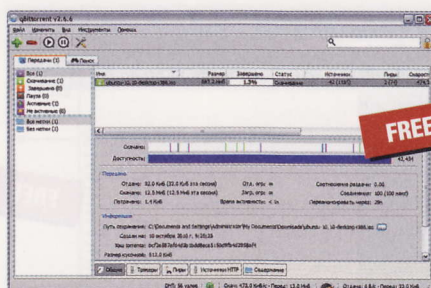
qBittorrent v2.6.6

Файл Изменить Вид Инструменты Помощь

Передачи (1) Поиск

Все (1)
Скачивание (1)
Завершено (0)
Паузы (0)
Активные (1)
Не активные (0)

Все метки (1)
Без метки (1)

| Имя | Размер | Завершено | Статус | Источники | Пиры | Скорост |
|---|---|---|---|---|---|---|
| ubuntu-10.10-desktop-i386.iso | 693.3 МиБ | 1.3% | Скачивание | 42 (156) | 2 (4) | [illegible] |

FREE

Скачано:
Доступность: 42.434

Передача

Отдано: 32.0 КиБ (32.0 КиБ в эту сессию)
Скачано: 12.5 МиБ (12.5 МиБ в эту сессию)
Потеряно: 1.1 КиБ
Огр. отд.: ∞
Огр. загр.: ∞
Время активности: < 1м
Соотношение раздачи: 0.00
Соединения: 100 (100 макс)
Переанонсировать через: 29м

Информация

Путь сохранения: C:\Documents and Settings\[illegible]\Мои документы\Downloads\ubuntu-10.10-desktop-i386.iso
Создан на: 10 октября 2010 г. 9:33:19
Хэш торрента: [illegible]
Размер кусочков: 512.0 КиБ

Общие | Трекеры | Пиры | Источники HTTP | Содержимое

DHT: 56 узлов | Отд.: 473.0 КиБ/с | Прием: 12.0 КиБ | Отдано: 4.8 КиБ/с | Получено: 32.0 КиБ